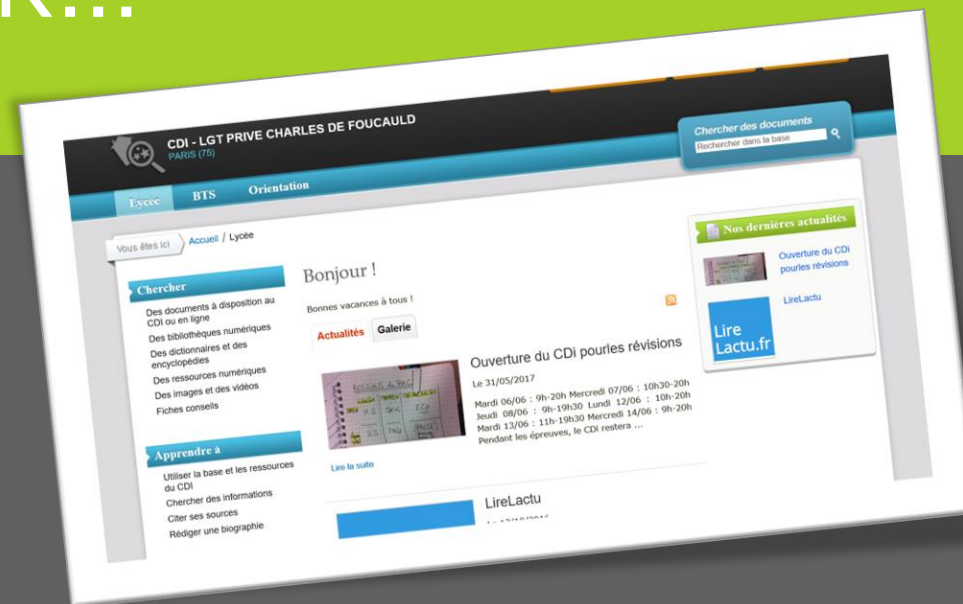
K...

CDI - LGT PRIVE CHARLES DE FOUCAULD
PARIS (75)

Chercher des documents
Rechercher dans la base

Lycée BTS Orientation

Vous êtes ici Accueil / Lycée

Chercher
Des documents à disposition au CDI ou en ligne
Des bibliothèques numériques
Des dictionnaires et des encyclopédies
Des ressources numériques
Des images et des vidéos
Fiches conseils

Apprendre à
Utiliser la base et les ressources du CDI
Chercher des informations
Citer ses sources
Rédiger une biographie

Bonjour !

Bonnes vacances à tous !

Actualités Galerie

Ouverture du CDi pourles révisions
Le 31/05/2017
Mardi 06/06 : 9h-20h Mercredi 07/06 : 10h30-20h Jeudi 08/06 : 9h-19h30 Lundi 12/06 : 10h-20h Mardi 13/06 : 11h-19h30 Mercredi 14/06 : 9h-20h Pendant les épreuves, le CDi restera ...

Lire la suite

LireLactu

Nos dernières actualités
Ouverture du CDi pourles révisions
LireLactu
Lire Lactu.fr